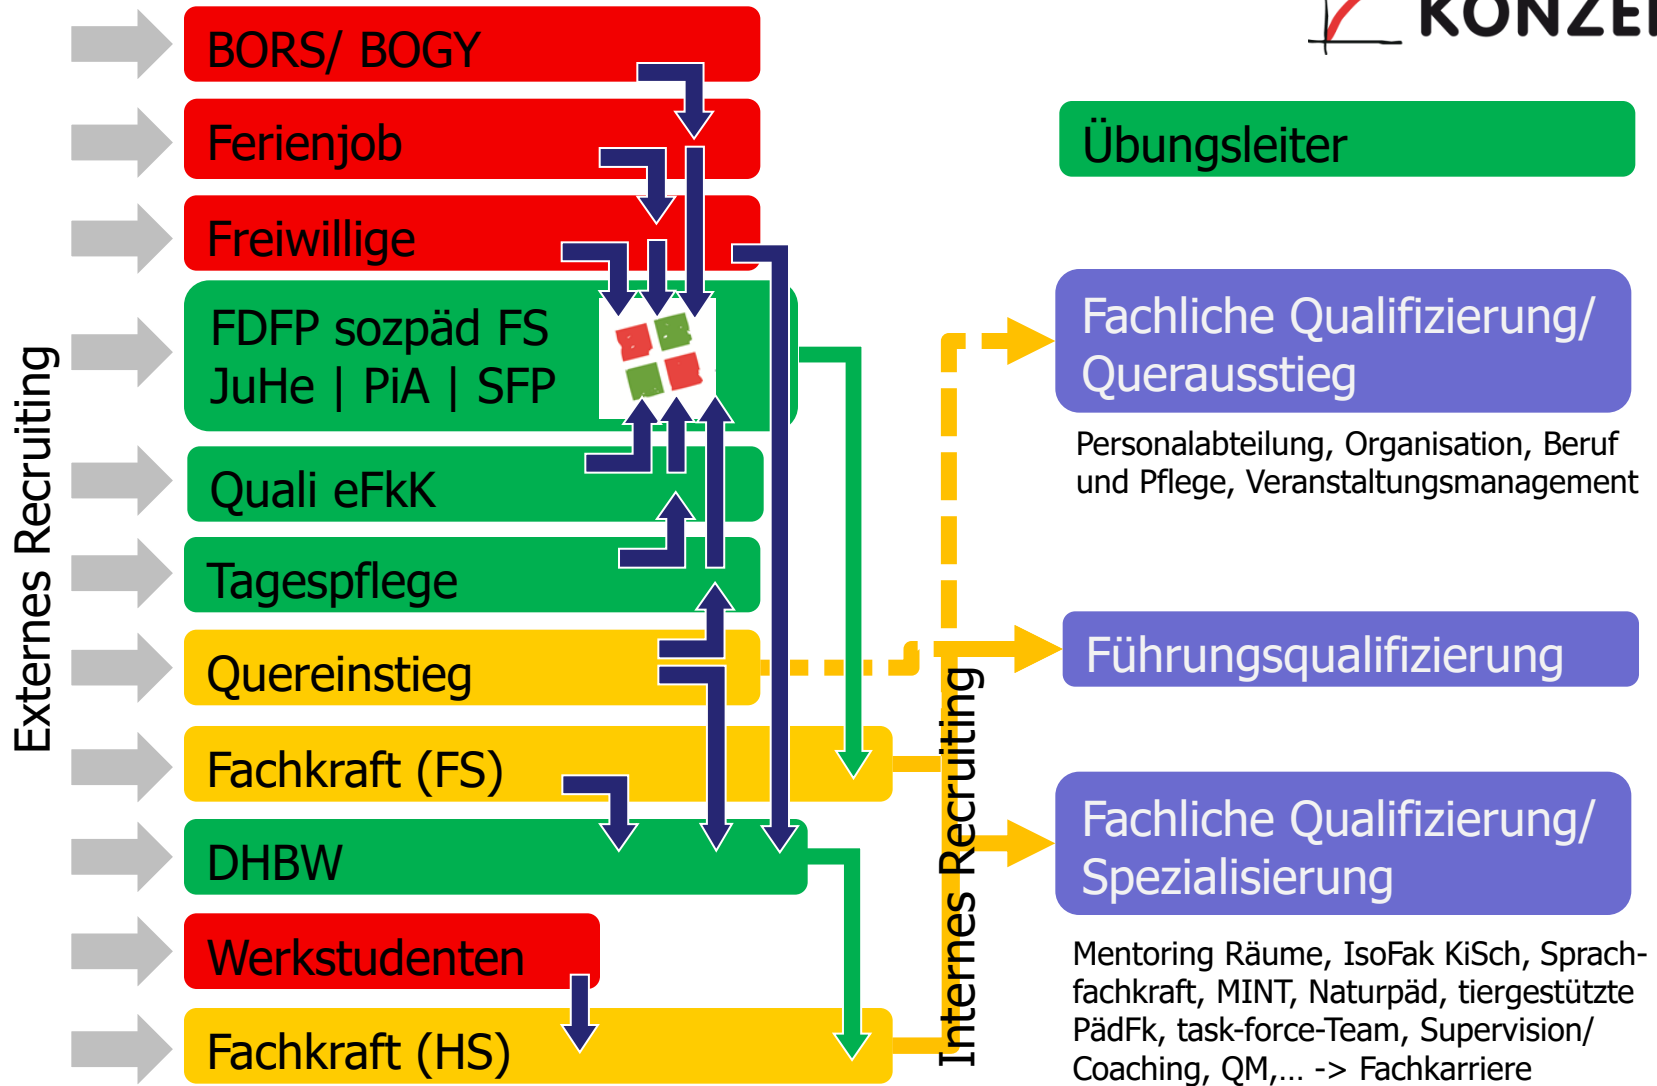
KONZE

Externes Recruiting

BORS/ BOGY

Ferienjob

Freiwillige

FDFP sozpäd FS
JuHe | PiA | SFP

Quali eFkK

Tagespflege

Quereinstieg

Fachkraft (FS)

DHBW

Werkstudenten

Fachkraft (HS)

Internes Recruiting

Übungsleiter

Fachliche Qualifizierung/ Querausstieg

Personalabteilung, Organisation, Beruf und Pflege, Veranstaltungsmanagement

Führungsqualifizierung

Fachliche Qualifizierung/ Spezialisierung

Mentoring Räume, IsoFak KiSch, Sprachfachkraft, MINT, Naturpäd, tiergestützte PädFk, task-force-Team, Supervision/ Coaching, QM,... -> Fachkarriere